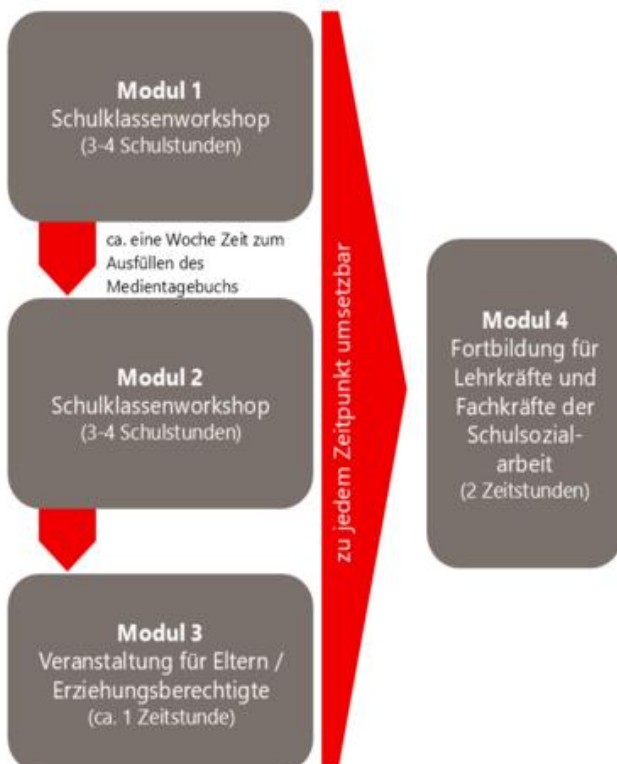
Modul 1
Schulklassenworkshop
(3-4 Schulstunden)

ca. eine Woche Zeit zum Ausfüllen des Medientagebuchs

Modul 2
Schulklassenworkshop
(3-4 Schulstunden)

Modul 3
Veranstaltung für Eltern / Erziehungsberechtigte
(ca. 1 Zeitstunde)

zu jedem Zeitpunkt umsetzbar

Modul 4
Fortbildung für Lehrkräfte und Fachkräfte der Schulsozialarbeit
(2 Zeitstunden)